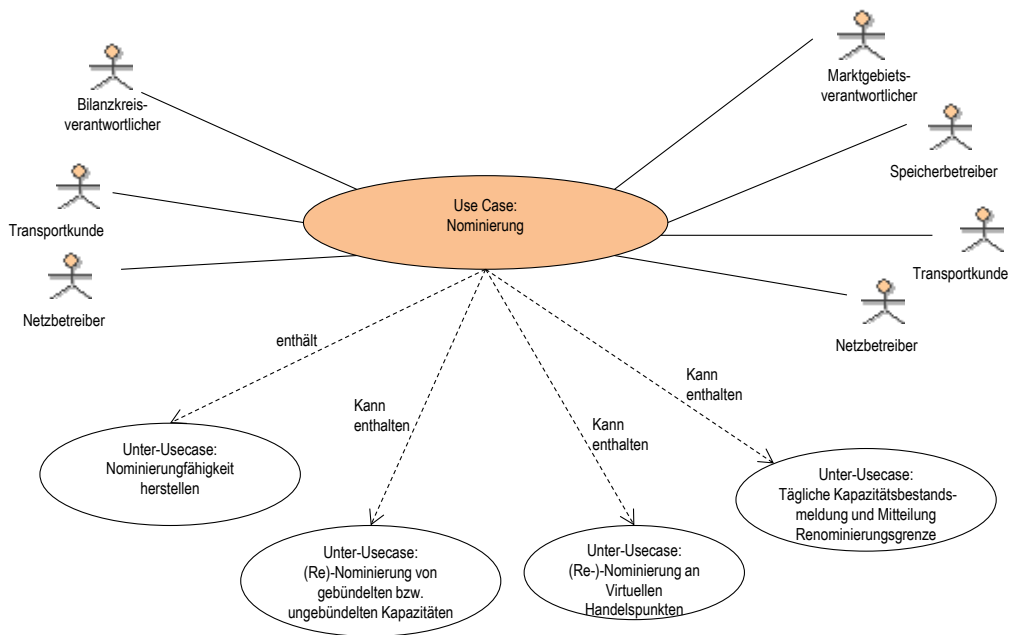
Bilanzkreisverantwortlicher

Transportkunde

Netzbetreiber

Marktgebietsverantwortlicher

Speicherbetreiber

Transportkunde

Netzbetreiber

Use Case:
Nominierung

enthält

Kann enthalten

Kann enthalten

Kann enthalten

Unter-Usecase:
Nominierungfähigkeit herstellen

Unter-Usecase:
(Re)-Nominierung von gebündelten bzw. ungebündelten Kapazitäten

Unter-Usecase:
(Re-)-Nominierung an Virtuellen Handelspunkten

Unter-Usecase:
Tägliche Kapazitätsbestandsmeldung und Mitteilung Renominierungsgrenze